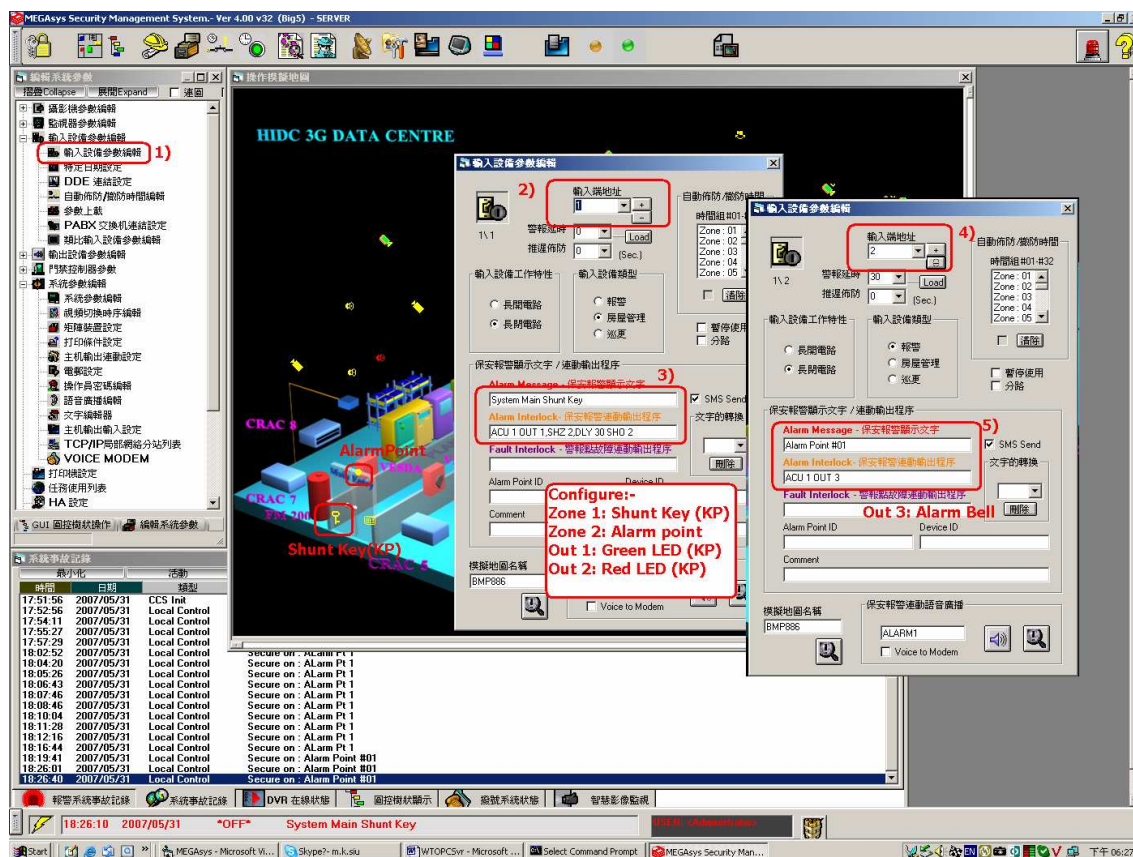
MEGAsys Security Management System.- Ver 4.00 v32 (Big5) - SERVER

編輯系統參數
摺疊Collapse 展開Expand 連圖
攝影機參數編輯
監視器參數編輯
輸入設備參數編輯
輸入設備參數編輯 1)
特定日期設定
DDE 連結設定
自動佈防/撤防時間編輯
參數上載
PABX 交換機連結設定
類比輸入設備參數編輯
輸出設備參數編輯
門禁控制器參數
系統參數編輯
系統參數編輯
視頻切換時序編輯
矩陣裝置設定
打印條件設定
主機輸出連動設定
電郵設定
操作員密碼編輯
語音廣播編輯
文字編輯器
主機輸出輸入設定
TCP/IP局部網絡分站列表
VOICE MODEM
打印機設定
任務使用列表
HA 設定
GUI 圖控樹狀操作 編輯系統參數

操作模擬地圖
HIDC 3G DATA CENTRE
CRAC 8
AlarmPoint
CRAC 7
Shunt Key(KP)
CRAC 5

輸入設備參數編輯
2) 輸入端地址 1
1\1
警報延時 0
推遲佈防 0 (Sec.) Load
自動佈防/撤防時間
時間組#01-
Zone : 01
Zone : 02
Zone : 03
Zone : 04
Zone : 05
清除
輸入設備工作特性
長開電路
長閉電路
輸入設備類型
報警
房屋管理
巡更
暫停使用
分路
保安報警顯示文字 / 連動輸出程序
Alarm Message - 保安報警顯示文字 3)
System Main Shunt Key
SMS Send
Alarm Interlock - 保安報警連動輸出程序
ACU 1 OUT 1,SHZ 2,DLY 30 SHO 2
文字的轉換
Fault Interlock - 警報點故障連動輸出程序
刪除
Alarm Point ID
Device ID
Comment
模擬地圖名稱
BMP886
Voice to Modem

Configure:-
Zone 1: Shunt Key (KP)
Zone 2: Alarm point
Out 1: Green LED (KP)
Out 2: Red LED (KP)

輸入設備參數編輯
輸入端地址 4)
2
1\2
警報延時 30
推遲佈防 0 (Sec.) Load
自動佈防/撤防時間
時間組#01-#32
Zone : 01
Zone : 02
Zone : 03
Zone : 04
Zone : 05
清除
輸入設備工作特性
長開電路
長閉電路
輸入設備類型
報警
房屋管理
巡更
暫停使用
分路
保安報警顯示文字 / 連動輸出程序
Alarm Message - 保安報警顯示文字 5)
Alarm Point #01
SMS Send
Alarm Interlock - 保安報警連動輸出程序
文字的轉換
ACU 1 OUT 3
Fault Interlock - 警報點故障連動輸出程序
刪除
Out 3: Alarm Bell
Alarm Point ID
Device ID
Comment
模擬地圖名稱
BMP886
保安報警連動語音廣播
ALARM1
Voice to Modem

系統事故記錄
最小化 活動
| 時間 | 日期 | 類型 | |
|---|---|---|---|
| 17:51:56 | 2007/05/31 | CCS Init | |
| 17:52:56 | 2007/05/31 | Local Control | |
| 17:54:11 | 2007/05/31 | Local Control | |
| 17:55:27 | 2007/05/31 | Local Control | |
| 17:57:29 | 2007/05/31 | Local Control | |
| 18:02:52 | 2007/05/31 | Local Control | Secure on : ALarm Pt 1 |
| 18:04:20 | 2007/05/31 | Local Control | Secure on : ALarm Pt 1 |
| 18:05:26 | 2007/05/31 | Local Control | Secure on : ALarm Pt 1 |
| 18:06:43 | 2007/05/31 | Local Control | Secure on : ALarm Pt 1 |
| 18:07:46 | 2007/05/31 | Local Control | Secure on : ALarm Pt 1 |
| 18:08:46 | 2007/05/31 | Local Control | Secure on : ALarm Pt 1 |
| 18:10:04 | 2007/05/31 | Local Control | Secure on : ALarm Pt 1 |
| 18:11:28 | 2007/05/31 | Local Control | Secure on : ALarm Pt 1 |
| 18:12:16 | 2007/05/31 | Local Control | Secure on : ALarm Pt 1 |
| 18:16:44 | 2007/05/31 | Local Control | Secure on : ALarm Pt 1 |
| 18:19:41 | 2007/05/31 | Local Control | Secure on : Alarm Point #01 |
| 18:26:01 | 2007/05/31 | Local Control | Secure on : Alarm Point #01 |
| 18:26:40 | 2007/05/31 | Local Control | Secure on : Alarm Point #01 |

報警系統事故記錄 系統事故記錄 DVR 在線狀態 圖控樹狀顯示 監館系統狀態 智慧影像監視
18:26:10 2007/05/31 *OFF* System Main Shunt Key
Start MEGAsys - Microsoft Vi... Skype?- m.k.siu WTOPCSvr - Microsoft ... Select Command Prompt MEGAsys Security Man... 下午 06:27